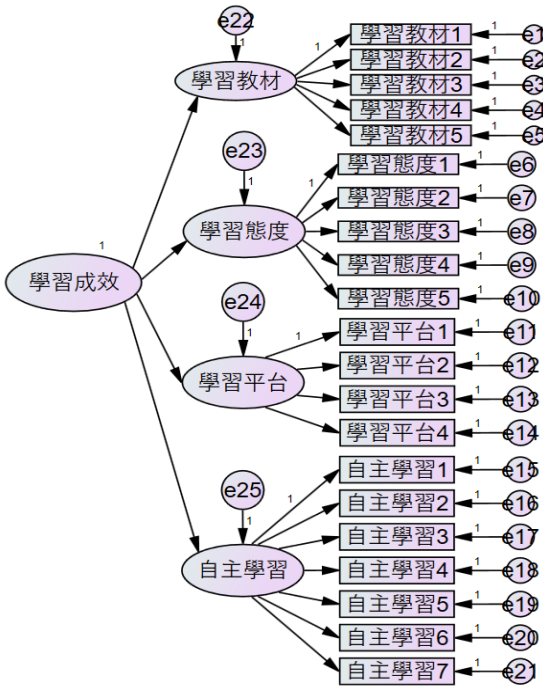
e22
1
1
學習教材
學習教材1
1
e1
學習教材2
1
e2
學習教材3
1
e3
學習教材4
1
e4
學習教材5
1
e5
e23
1
1
學習態度
學習態度1
1
e6
學習態度2
1
e7
學習態度3
1
e8
學習態度4
1
e9
學習態度5
1
e10
1
學習成效
e24
1
1
學習平台
學習平台1
1
e11
學習平台2
1
e12
學習平台3
1
e13
學習平台4
1
e14
e25
1
1
自主學習
自主學習1
1
e15
自主學習2
1
e16
自主學習3
1
e17
自主學習4
1
e18
自主學習5
1
e19
自主學習6
1
e20
自主學習7
1
e21